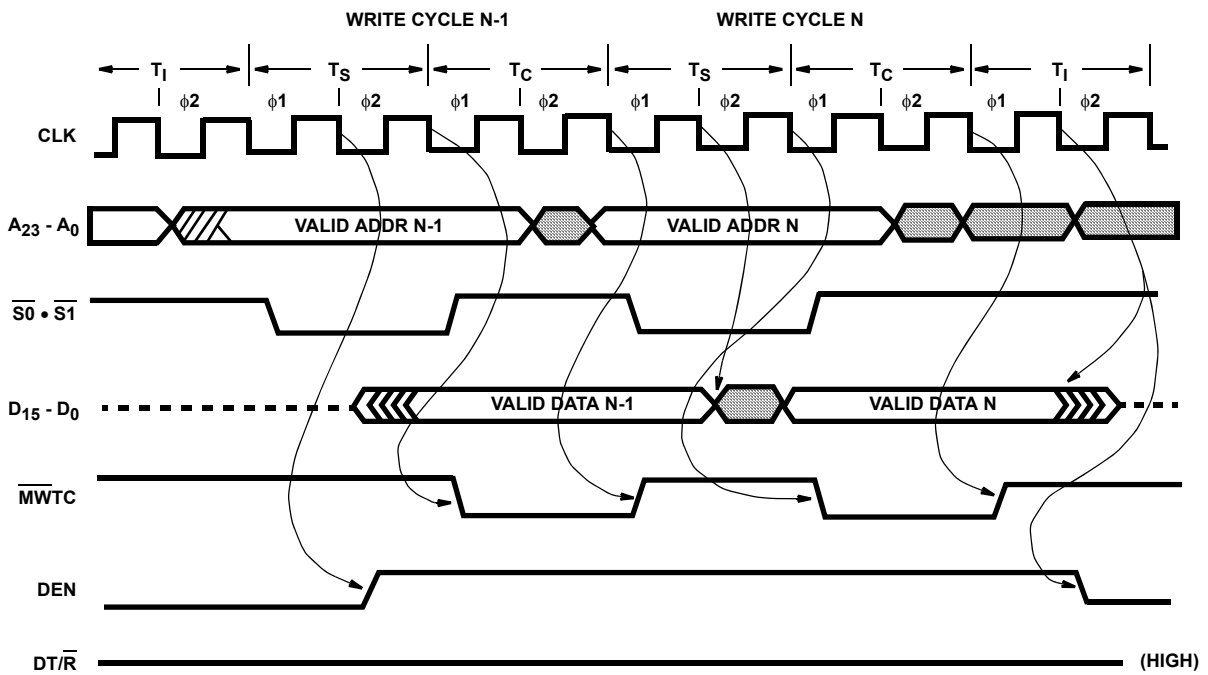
WRITE CYCLE N-1

WRITE CYCLE N

$T_I$ $T_S$ $T_C$ $T_S$ $T_C$ $T_I$

$\phi2$ $\phi1$ $\phi2$ $\phi1$ $\phi2$ $\phi1$ $\phi2$ $\phi1$ $\phi2$ $\phi1$ $\phi2$

CLK

$A_{23}$ - $A_0$

VALID ADDR N-1

VALID ADDR N

$\overline{S0} \bullet \overline{S1}$

$D_{15}$ - $D_0$

VALID DATA N-1

VALID DATA N

$\overline{MWTC}$

DEN

DT/$\overline{R}$

(HIGH)